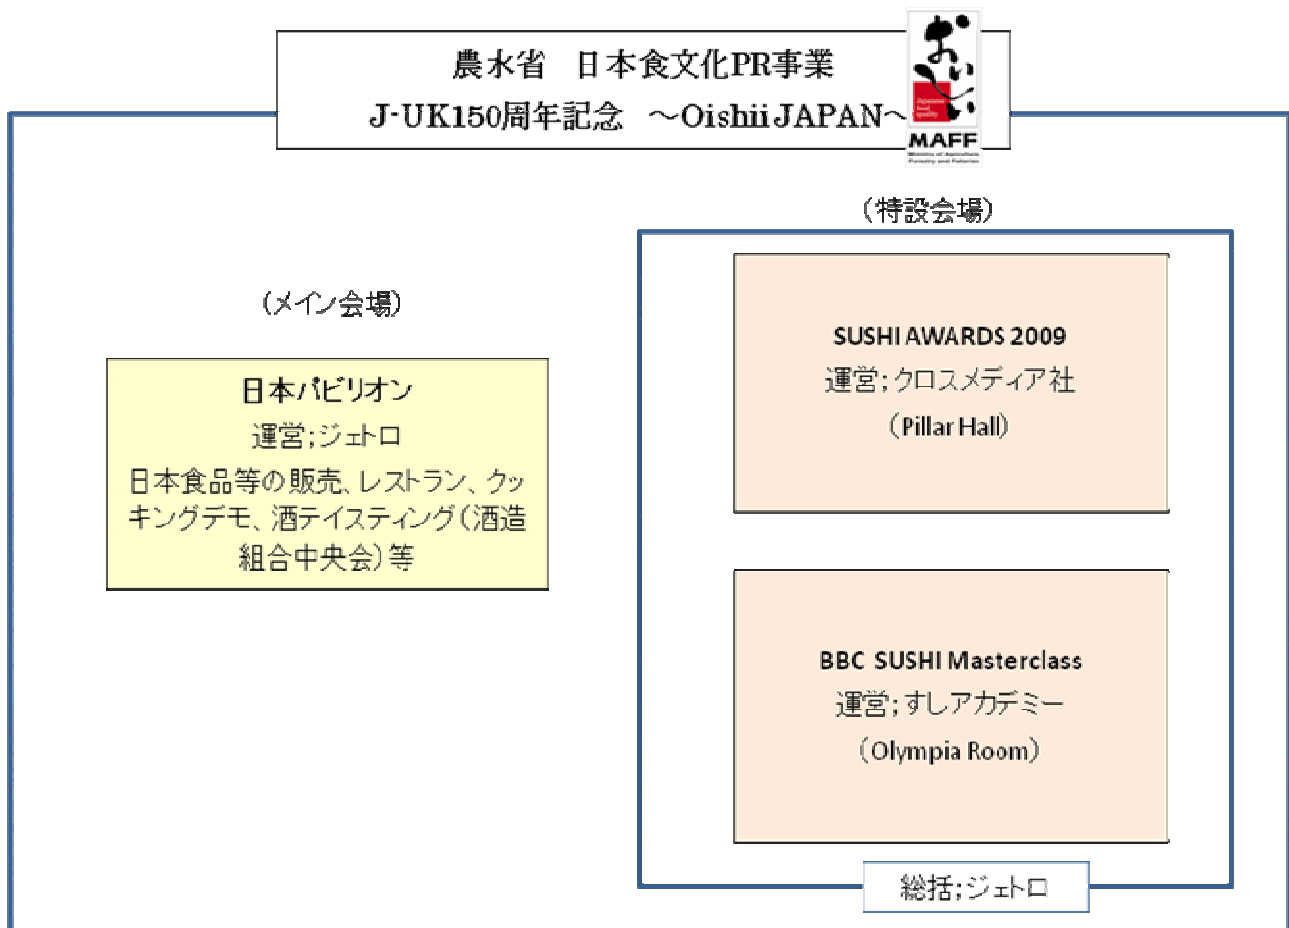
農水省　日本食文化PR事業
J-UK150周年記念　～Oishii JAPAN～

おいしい
Japanese food quality
MAFF
Ministry of Agriculture Forestry and Fisheries

（特設会場）

（メイン会場）

日本パビリオン
運営；ジェトロ
日本食品等の販売、レストラン、クッキングデモ、酒テイスティング（酒造組合中央会）等

SUSHI AWARDS 2009
運営；クロスメディア社
（Pillar Hall）

BBC SUSHI Masterclass
運営；すしアカデミー
（Olympia Room）

総括；ジェトロ